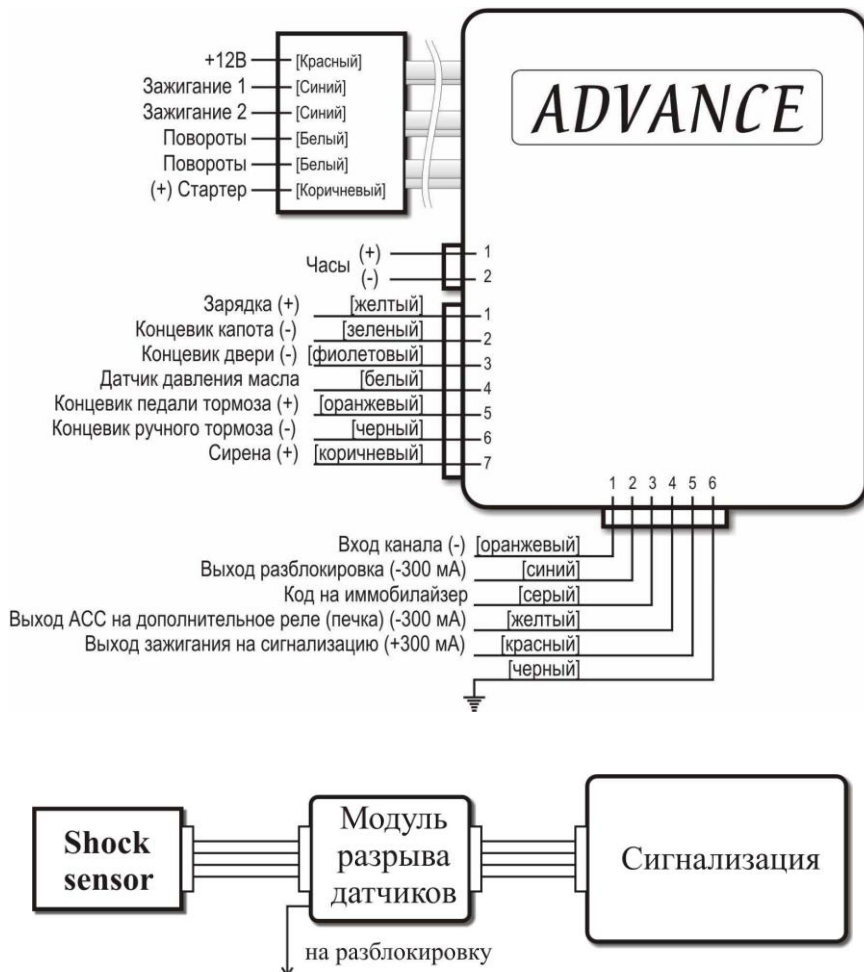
+12В — [Красный]
Зажигание 1 — [Синий]
Зажигание 2 — [Синий]
Повороты — [Белый]
Повороты — [Белый]
(+) Стартер — [Коричневый]

ADVANCE

Часы (+) 1
(-) 2

Зарядка (+) [желтый] 1
Концевик капота (-) [зеленый] 2
Концевик двери (-) [фиолетовый] 3
Датчик давления масла [белый] 4
Концевик педали тормоза (+) [оранжевый] 5
Концевик ручного тормоза (-) [черный] 6
Сирена (+) [коричневый] 7

1 2 3 4 5 6

Вход канала (-) [оранжевый]
Выход разблокировка (-300 мА) [синий]
Код на иммобилайзер [серый]
Выход ACC на дополнительное реле (печка) (-300 мА) [желтый]
Выход зажигания на сигнализацию (+300 мА) [красный]
[черный]

Shock sensor

Модуль разрыва датчиков

Сигнализация

на разблокировку